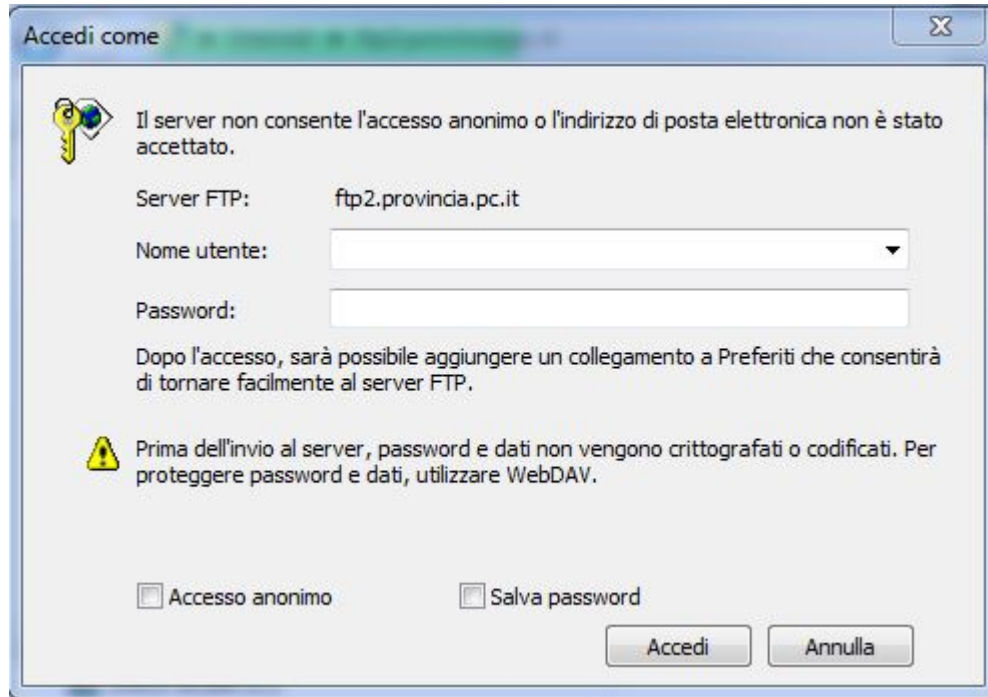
Accedi come

Il server non consente l'accesso anonimo o l'indirizzo di posta elettronica non è stato accettato.

Server FTP: ftp2.provincia.pc.it

Nome utente:

Password:

Dopo l'accesso, sarà possibile aggiungere un collegamento a Preferiti che consentirà di tornare facilmente al server FTP.

Prima dell'invio al server, password e dati non vengono crittografati o codificati. Per proteggere password e dati, utilizzare WebDAV.

Accesso anonimo

Salva password

Accedi

Annulla